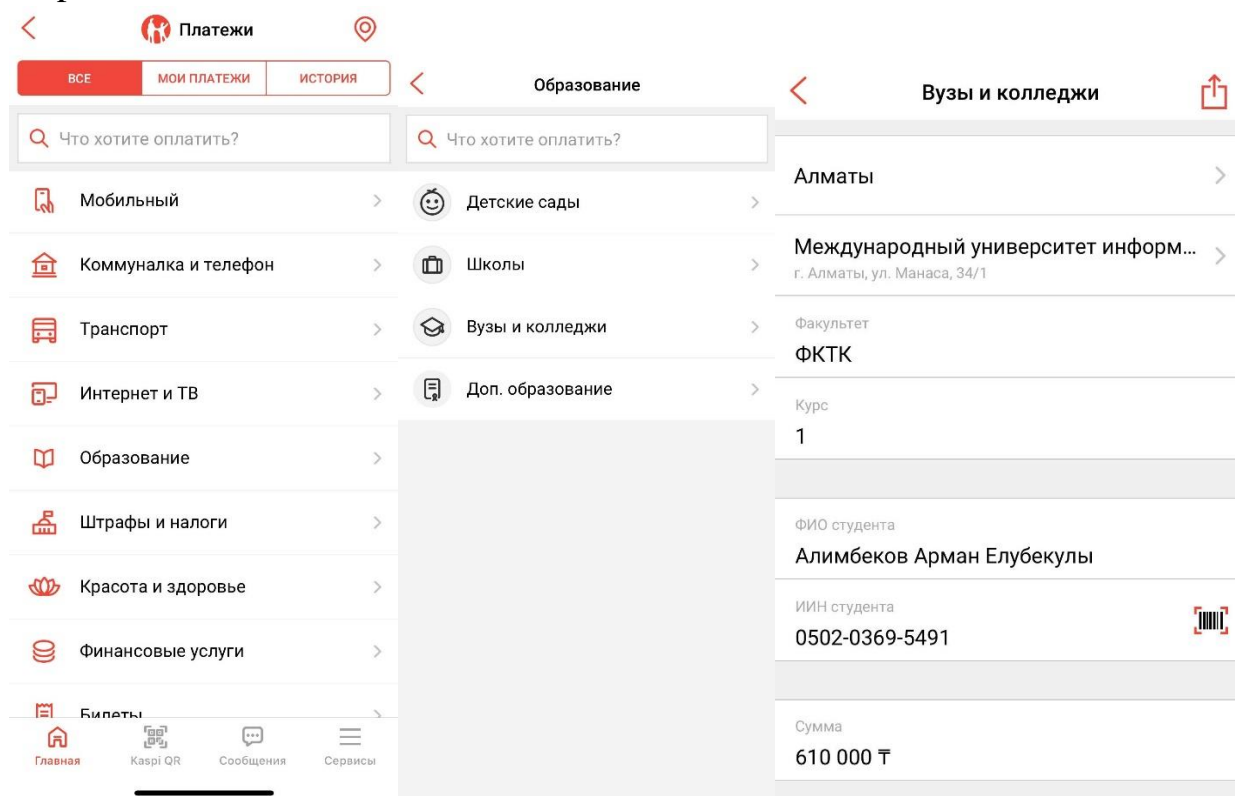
Платежи

ВСЕ | МОИ ПЛАТЕЖИ | ИСТОРИЯ

Что хотите оплатить?

Мобильный

Коммуналка и телефон

Транспорт

Интернет и ТВ

Образование

Штрафы и налоги

Красота и здоровье

Финансовые услуги

Билеты

Главная | Kaspi QR | Сообщения | Сервисы

Образование

Что хотите оплатить?

Детские сады

Школы

Вузы и колледжи

Доп. образование

Вузы и колледжи

Алматы

Международный университет информ...
г. Алматы, ул. Манаса, 34/1

Факультет
ФКТК

Курс
1

ФИО студента
Алимбеков Арман Елубекулы

ИИН студента
0502-0369-5491

Сумма
610 000 ₸